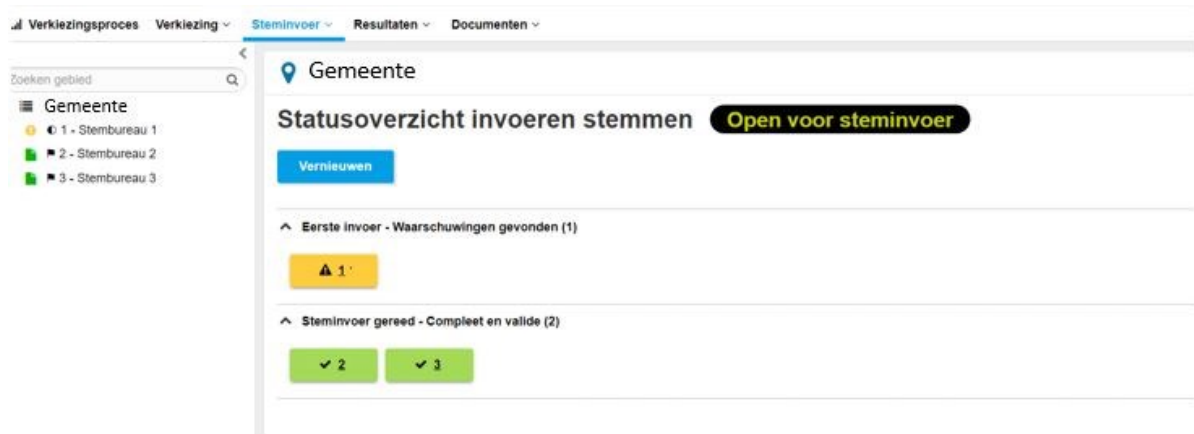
Verkiezingsproces Verkiezing ∨ Steminvoer ∨ Resultaten ∨ Documenten ∨

Zoeken gebied

Gemeente
1 - Stembureau 1
2 - Stembureau 2
3 - Stembureau 3

Gemeente

Statusoverzicht invoeren stemmen Open voor steminvoer

Vernieuwen

Eerste invoer - Waarschuwingen gevonden (1)

1

Steminvoer gereed - Compleet en valide (2)

2 3